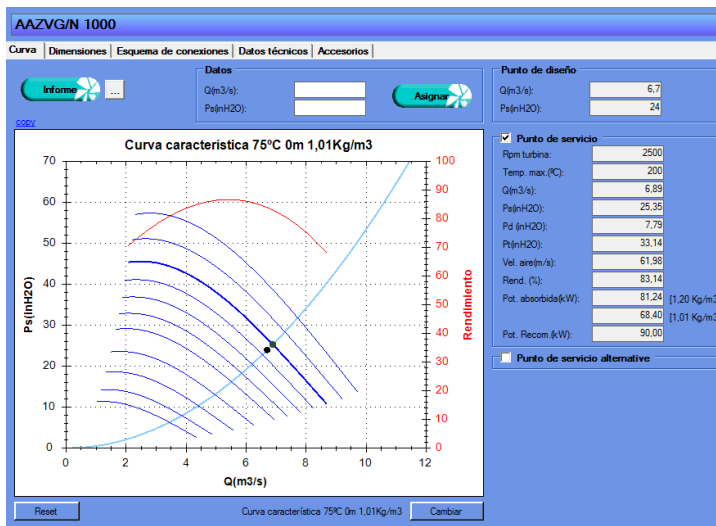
AAZVG/N 1000

Curva | Dimensiones | Esquema de conexiones | Datos técnicos | Accesorios

Informe
...
copy

Datos
Q(m3/s):
Ps(inH2O):

Asignar

Punto de diseño
Q(m3/s): 6,7
Ps(inH2O): 24

Punto de servicio

| | |
|---|---|
| Rpm turbina: | 2500 |
| Temp. max.(ºC): | 200 |
| Q(m3/s): | 6,89 |
| Ps(inH2O): | 25,35 |
| Pd (inH2O): | 7,79 |
| Pt(inH2O): | 33,14 |
| Vel. aire(m/s): | 61,98 |
| Rend. (%): | 83,14 |
| Pot. absorbida(kW): | 81,24 [1,20 Kg/m3 |
| | 68,40 [1,01 Kg/m3 |
| Pot. Recom.(kW): | 90,00 |

Punto de servicio alternative

Curva característica 75ºC 0m 1,01Kg/m3

Ps(inH2O)
70
60
50
40
30
20
10
0

Rendimiento
100
90
80
70
60
50
40
30
20
10
0

0 2 4 6 8 10 12
Q(m3/s)

Reset
Curva característica 75ºC 0m 1,01Kg/m3
Cambiar